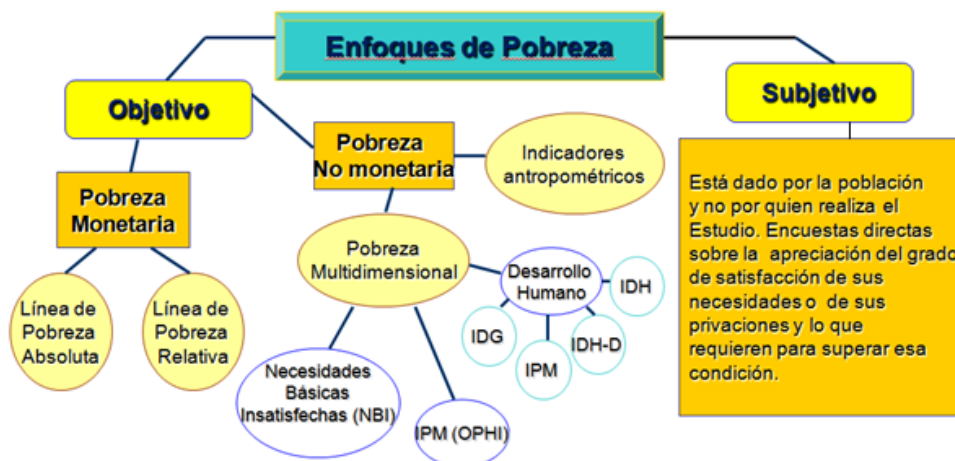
Enfoques de Pobreza

Objetivo

Subjetivo

Pobreza Monetaria

Línea de Pobreza Absoluta

Línea de Pobreza Relativa

Pobreza No monetaria

Indicadores antropométricos

Pobreza Multidimensional

Desarrollo Humano

IDH

IDG

IPM

IDH-D

Necesidades Básicas Insatisfechas (NBI)

IPM (OPHI)

Está dado por la población y no por quien realiza el Estudio. Encuestas directas sobre la apreciación del grado de satisfacción de sus necesidades o de sus privaciones y lo que requieren para superar esa condición.